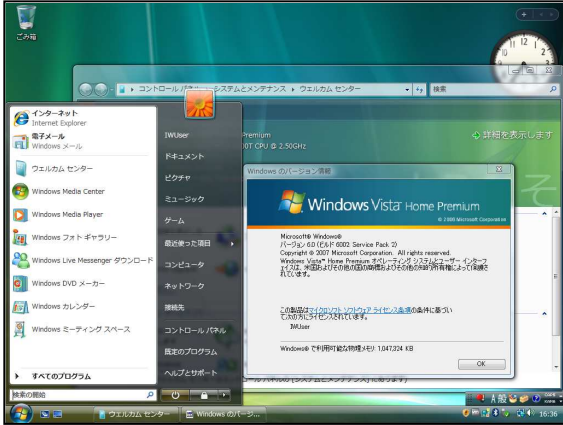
ごみ箱

コントロール パネル ▸ システムとメンテナンス ▸ ウエルカム センター

検索

Premium

00T CPU @ 2.50GHz

詳細を表示します

インターネット
Internet Explorer

電子メール
Windows メール

ウエルカム センター

Windows Media Center

Windows Media Player

Windows フォト ギャラリー

Windows Live Messenger ダウンロード

Windows DVD メーカー

Windows カレンダー

Windows ミーティング スペース

すべてのプログラム

検索の開始

IWUser

ドキュメント

ピクチャ

ミュージック

ゲーム

最近使った項目

コンピュータ

ネットワーク

接続先

コントロール パネル

既定のプログラム

ヘルプとサポート

Windows のバージョン情報

Windows Vista Home Premium

© 2006 Microsoft Corporation

Microsoft® Windows®
バージョン 6.0 (ビルド 6002: Service Pack 2)
Copyright © 2007 Microsoft Corporation. All rights reserved.
Windows Vista™ Home Premium オペレーティング システムとユーザー インターフェイスは、米国およびその他の国の商標およびその他の知的所有権によって保護されています。

この製品は マイクロソフト ソフトウェア ライセンス条項 の条件に基づいて次の方にライセンスされています。
IWUser

Windows® で利用可能な物理メモリ: 1,047,324 KB

OK

ウエルカム センター

Windows のバージョン...

A 般

16:36